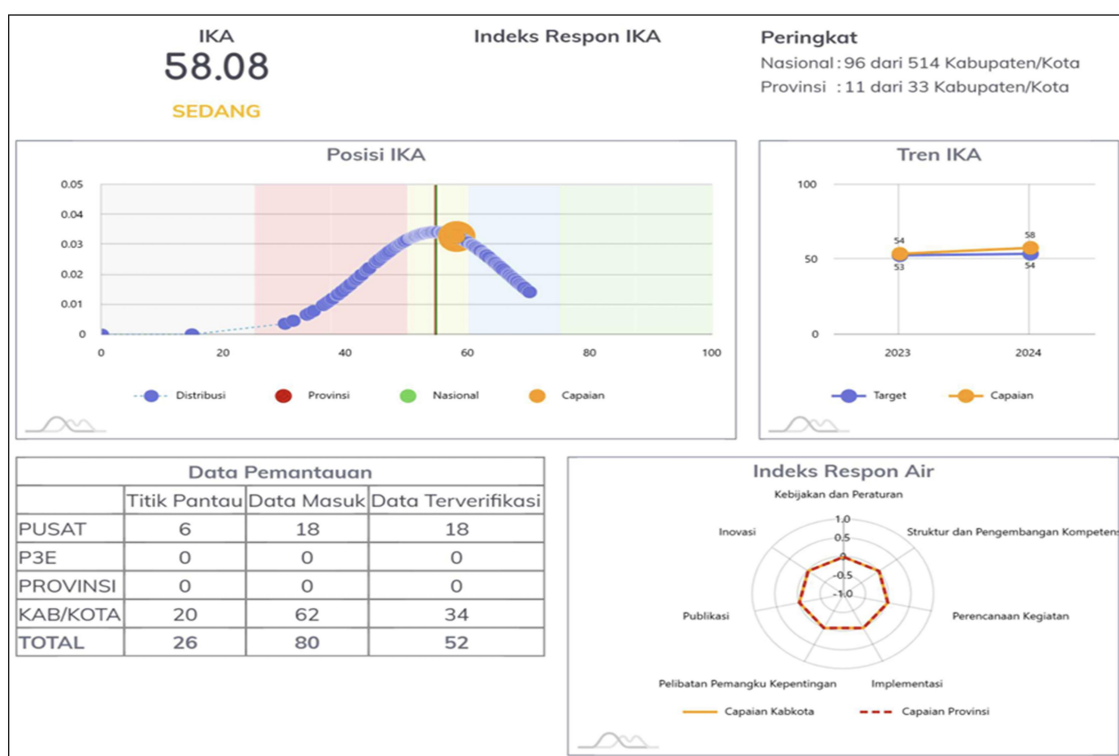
IKA
58.08
SEDANG

Indeks Respon IKA

Peringkat
Nasional : 96 dari 514 Kabupaten/Kota
Provinsi : 11 dari 33 Kabupaten/Kota

Posisi IKA

0.05
0.04
0.03
0.02
0.01
0
0 20 40 60 80 100

Distribusi Provinsi Nasional Capaian

Tren IKA

100
50
0
54
53
58
54
2023 2024

Target Capaian

Data Pemantauan

| | Titik Pantau | Data Masuk | Data Terverifikasi |
|---|---|---|---|
| PUSAT | 6 | 18 | 18 |
| P3E | 0 | 0 | 0 |
| PROVINSI | 0 | 0 | 0 |
| KAB/KOTA | 20 | 62 | 34 |
| TOTAL | 26 | 80 | 52 |

Indeks Respon Air

Kebijakan dan Peraturan
Struktur dan Pengembangan Kompeten
Perencanaan Kegiatan
Implementasi
Pelibatan Pemangku Kepentingan
Publikasi
Inovasi
1.0
0.5
0
-0.5
-1.0

Capaian Kabkota Capaian Provinsi